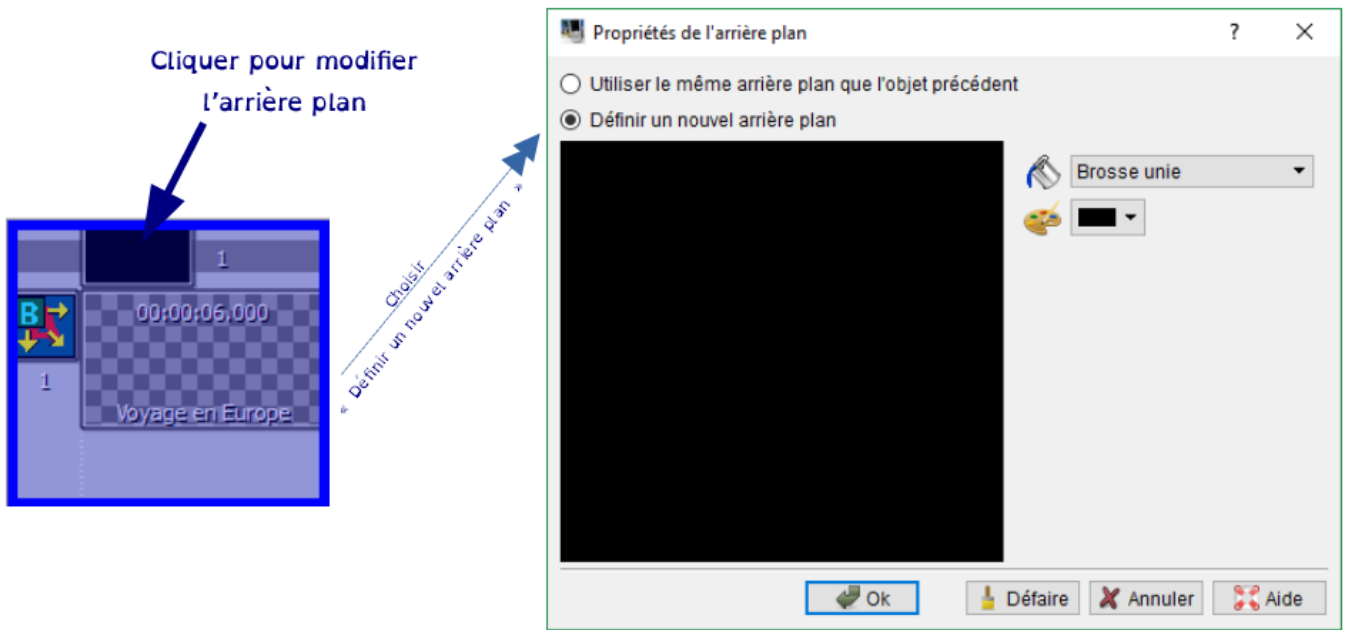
Cliquer pour modifier l'arrière plan

1

B

00:00:06.000

1

Voyage en Europe

Choisir
« Définir un nouvel arrière plan »

Propriétés de l'arrière plan

?

✕

Utiliser le même arrière plan que l'objet précédent

Définir un nouvel arrière plan

Brosse unie

Ok

Défaire

Annuler

Aide